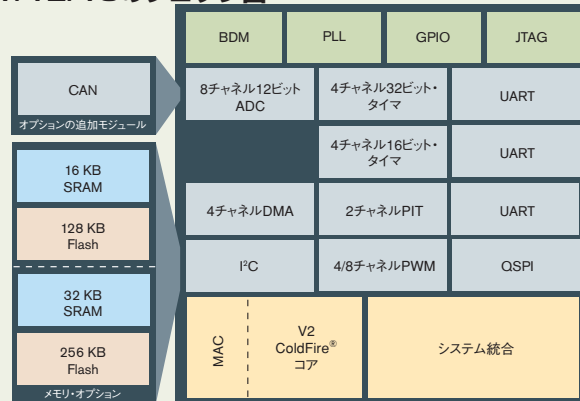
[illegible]

BDM
PLL
GPIO
JTAG

CAN
オプションの追加モジュール

8チャネル12ビット ADC
4チャネル32ビット・タイマ
UART

4チャネル16ビット・タイマ
UART

16 KB SRAM
128 KB Flash

4チャネルDMA
2チャネルPIT
UART

I²C
4/8チャネルPWM
QSPI

32 KB SRAM
256 KB Flash
メモリ・オプション

MAC
V2 ColdFire® コア
システム統合